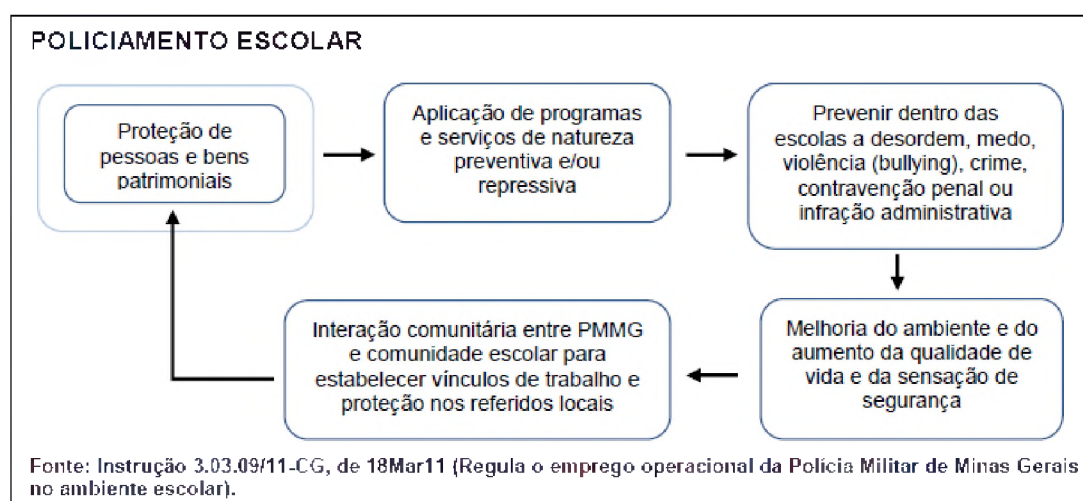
POLICIAMENTO ESCOLAR

Proteção de pessoas e bens patrimoniais

Aplicação de programas e serviços de natureza preventiva e/ou repressiva

Prevenir dentro das escolas a desordem, medo, violência (bullying), crime, contravenção penal ou infração administrativa

Melhoria do ambiente e do aumento da qualidade de vida e da sensação de segurança

Interação comunitária entre PMMG e comunidade escolar para estabelecer vínculos de trabalho e proteção nos referidos locais

Fonte: Instrução 3.03.09/11-CG, de 18Mar11 (Regula o emprego operacional da Polícia Militar de Minas Gerais no ambiente escolar).